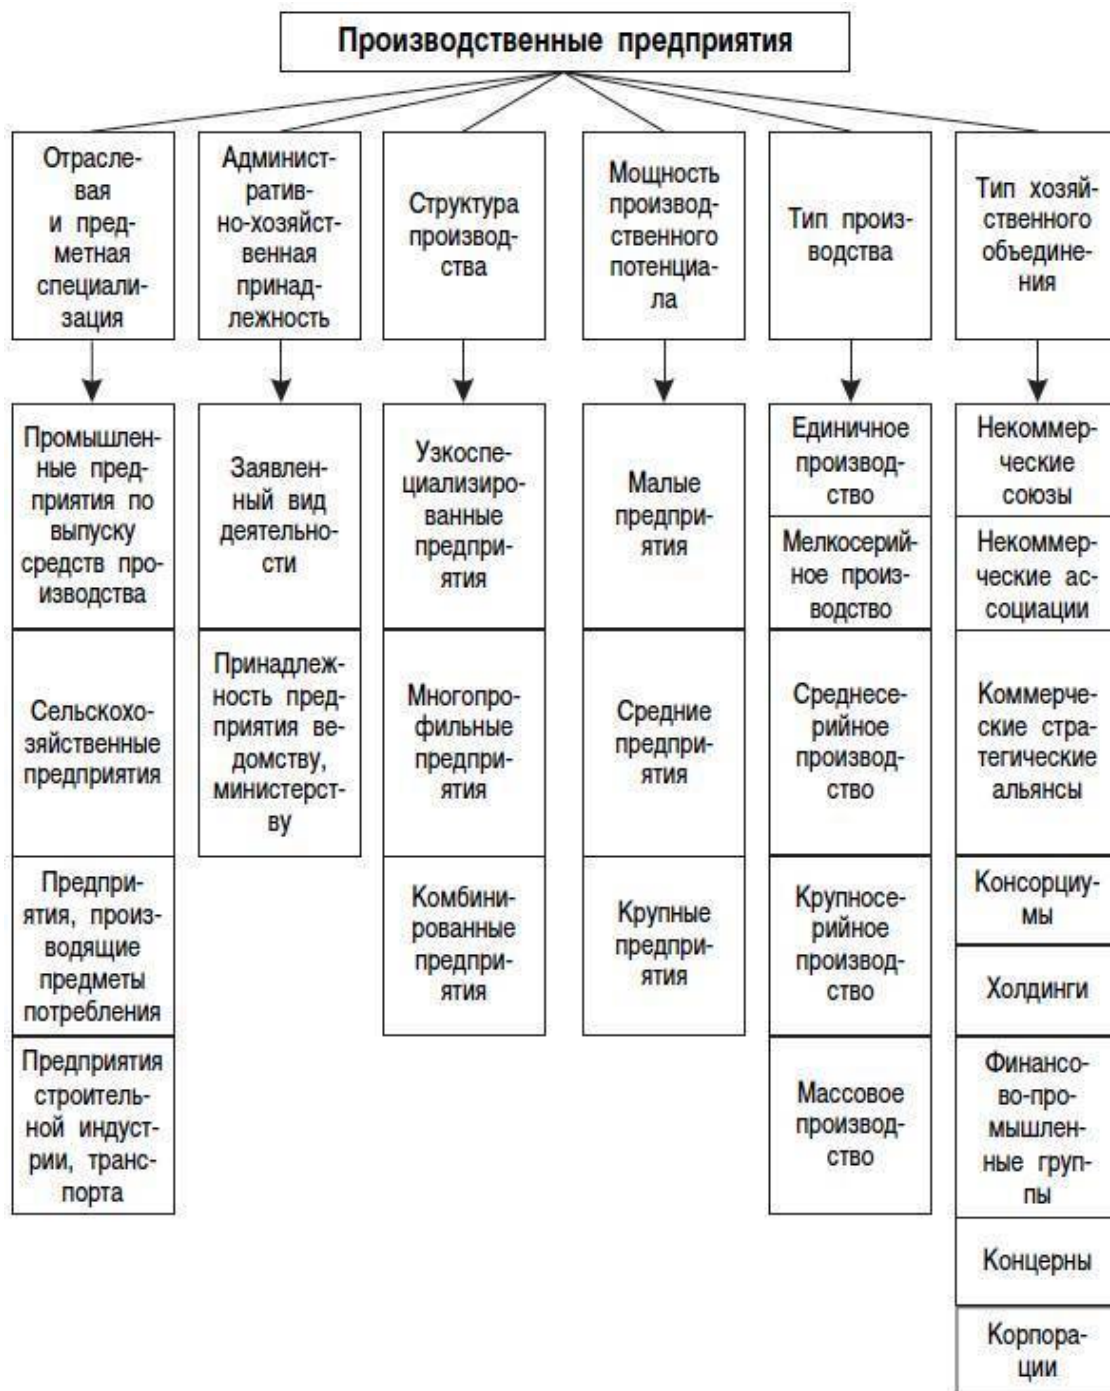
Производственные предприятия

Отраслевая и предметная специализация

Промышленные предприятия по выпуску средств производства

Сельскохозяйственные предприятия

Предприятия, производящие предметы потребления

Предприятия строительной индустрии, транспорта

Административно-хозяйственная принадлежность

Заявленный вид деятельности

Принадлежность предприятия ведомству, министерству

Структура производства

Узкоспециализированные предприятия

Многопрофильные предприятия

Комбинированные предприятия

Мощность производственного потенциала

Малые предприятия

Средние предприятия

Крупные предприятия

Тип производства

Единичное производство

Мелкосерийное производство

Среднесерийное производство

Крупносерийное производство

Массовое производство

Тип хозяйственного обьединения

Некоммерческие союзы

Некоммерческие ассоциации

Коммерческие стратегические альянсы

Консорциумы

Холдинги

Финансово-промышленные группы

Концерны

Корпорации